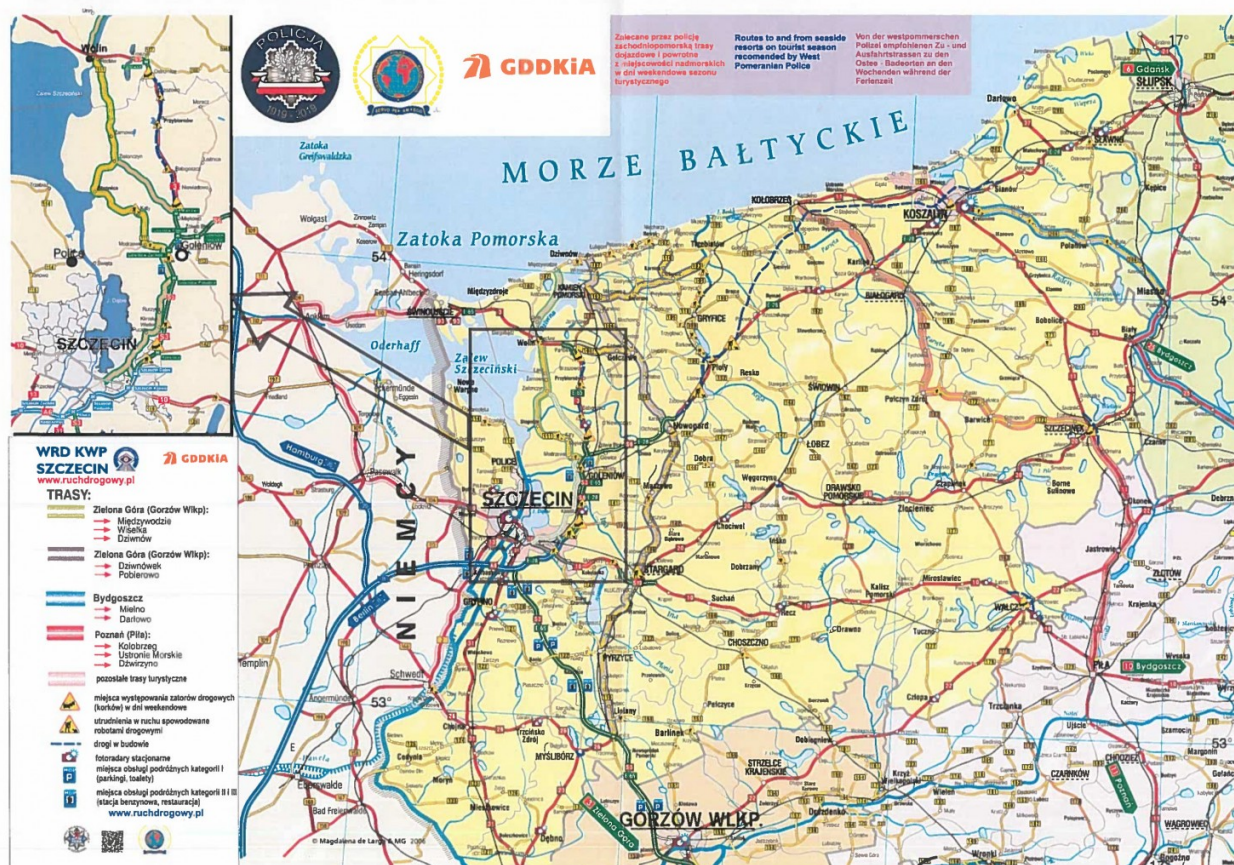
POLICJA
1919 - 2019

GDDKiA

Zalecane przez policję zachodniopomorską trasy dojazdowe i powrotne z miejscowości nadmorskich w dni weekendowe sezonu turystycznego

Routes to and from seaside resorts on tourist season recomended by West Pomeranian Police

Von der westpommerschen Polizei empfohlenen Zu - und Ausfahrtstrassen zu den Ostsee - Badeorten an den Wochenden während der Ferienzeit

MORZE BAŁTYCKIE

Zatoka Pomorska

Zatoka Greifswaldzka

Zalew Szczeciński

Oderhaff

NIEMCY

SZCZECIN

Wolin

Goleniów

Police

WRD KWP SZCZECIN
www.ruchdrogowy.pl

GDDKiA

TRASY:

Zielona Góra (Gorzów Wlkp):
Międzywodzie
Wisełka
Dziwnów

Zielona Góra (Gorzów Wlkp):
Dziwnówek
Pobierowo

Bydgoszcz
Mielno
Darłowo

Poznań (Piła):
Kołobrzeg
Ustronie Morskie
Dźwirzyno

pozostałe trasy turystyczne

miejsca występowania zatorów drogowych (korków) w dni weekendowe

utrudnienia w ruchu spowodowane robotami drogowymi

drogi w budowie

fotoradary stacjonarne

miejsca obsługi podróżnych kategorii I (parkingi, toalety)

miejsca obsługi podróżnych kategorii II i III (stacja benzynowa, restauracja)

www.ruchdrogowy.pl

Gdańsk
SŁUPSK
Darłowo
KOŁOBRZEG
KOSZALIN
Dziwnów
Międzyzdroje
ŚWINOUJŚCIE
KAMIEŃ POMORSKI
GRYFICE
Płoty
Resko
ŚWIDWIN
BIAŁOGARD
Połczyn Zdrój
Barwice
SZCZECINEK
Bydgoszcz
Nowogard
Dobra
ŁOBEZ
Węgorzyno
DRAWSKO POMORSKIE
Złocieniec
Maszewo
STARGARD
Chociwel
Ińsko
Dobrzany
Kalisz Pomorski
Mirosławiec
WAŁCZ
Jastrowie
ZŁOTÓW
Krajenka
Suchań
Recz
CHOSZCZNO
Drawno
Tuczno
PIŁA
Bydgoszcz
PYRZYCE
Lipiany
Barlinek
Pełczyce
MYŚLIBÓRZ
Trzcińsko Zdrój
Cedynia
Moryń
Mieszkowice
Dębno
STRZELCE KRAJEŃSKIE
Dobiegniew
Krzyż Wielkopolski
CZARNKÓW
Trzcianka
Ujście
Chodzież
Poznań
Wieleń
Drezdenko
GORZÓW WLKP.
Zielona Góra
Gryfino
Hamburg
Berlin
Templin
Schwedt
Angermünde
Eberswalde
Bad Freienwalde
Anklam
Wolgast
Ueckermünde
Pasewalk
Heringsdorf
Miastko
Bobolice
Polanów
Barwice
Człopa
Wronki
Wągrowiec
Szamocin
Margonin
Biały Bór
Debrzno
Okonek
Czaplinek
Borne Sulinowo
Koszalin
Sławno
Kępice
17°
54°
53°
54°
53°

© Magdalena de Larg & MG 2006